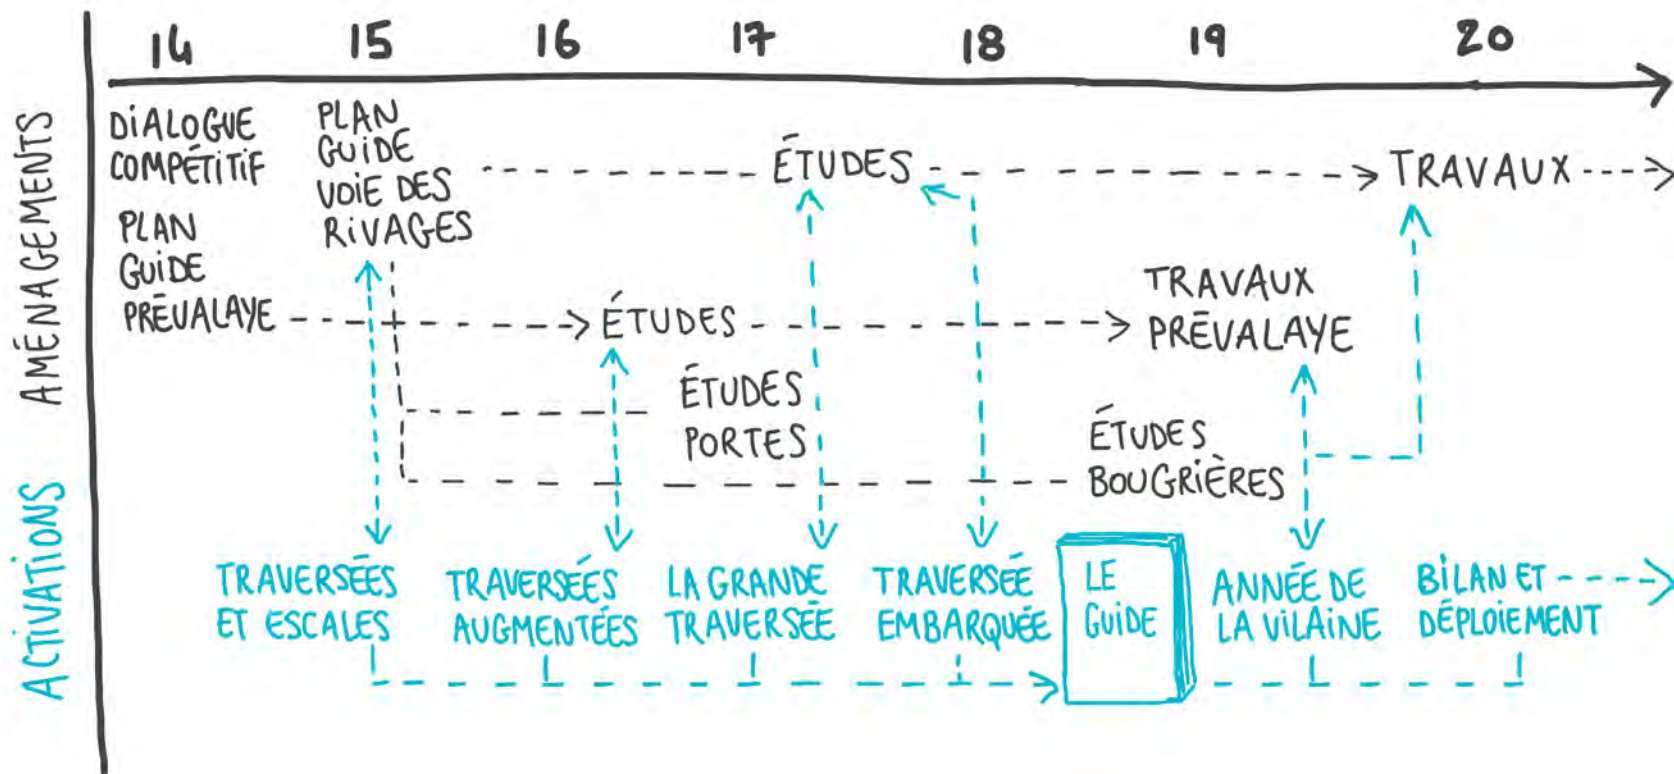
14 15 16 17 18 19 20

AMÉNAGEMENTS

DIALOGUE COMPÉTITIF

PLAN GUIDE PRÉVALAYE

PLAN GUIDE VOIE DES RIVAGES

ÉTUDES

TRAVAUX

ÉTUDES

TRAVAUX PRÉVALAYE

ÉTUDES PORTES

ÉTUDES BOUGRIÈRES

ACTIVATIONS

TRAVERSÉES ET ESCALES

TRAVERSÉES AUGMENTÉES

LA GRANDE TRAVERSÉE

TRAVERSÉE EMBARQUÉE

LE GUIDE

ANNÉE DE LA VILAINE

BILAN ET DÉPLOIEMENT